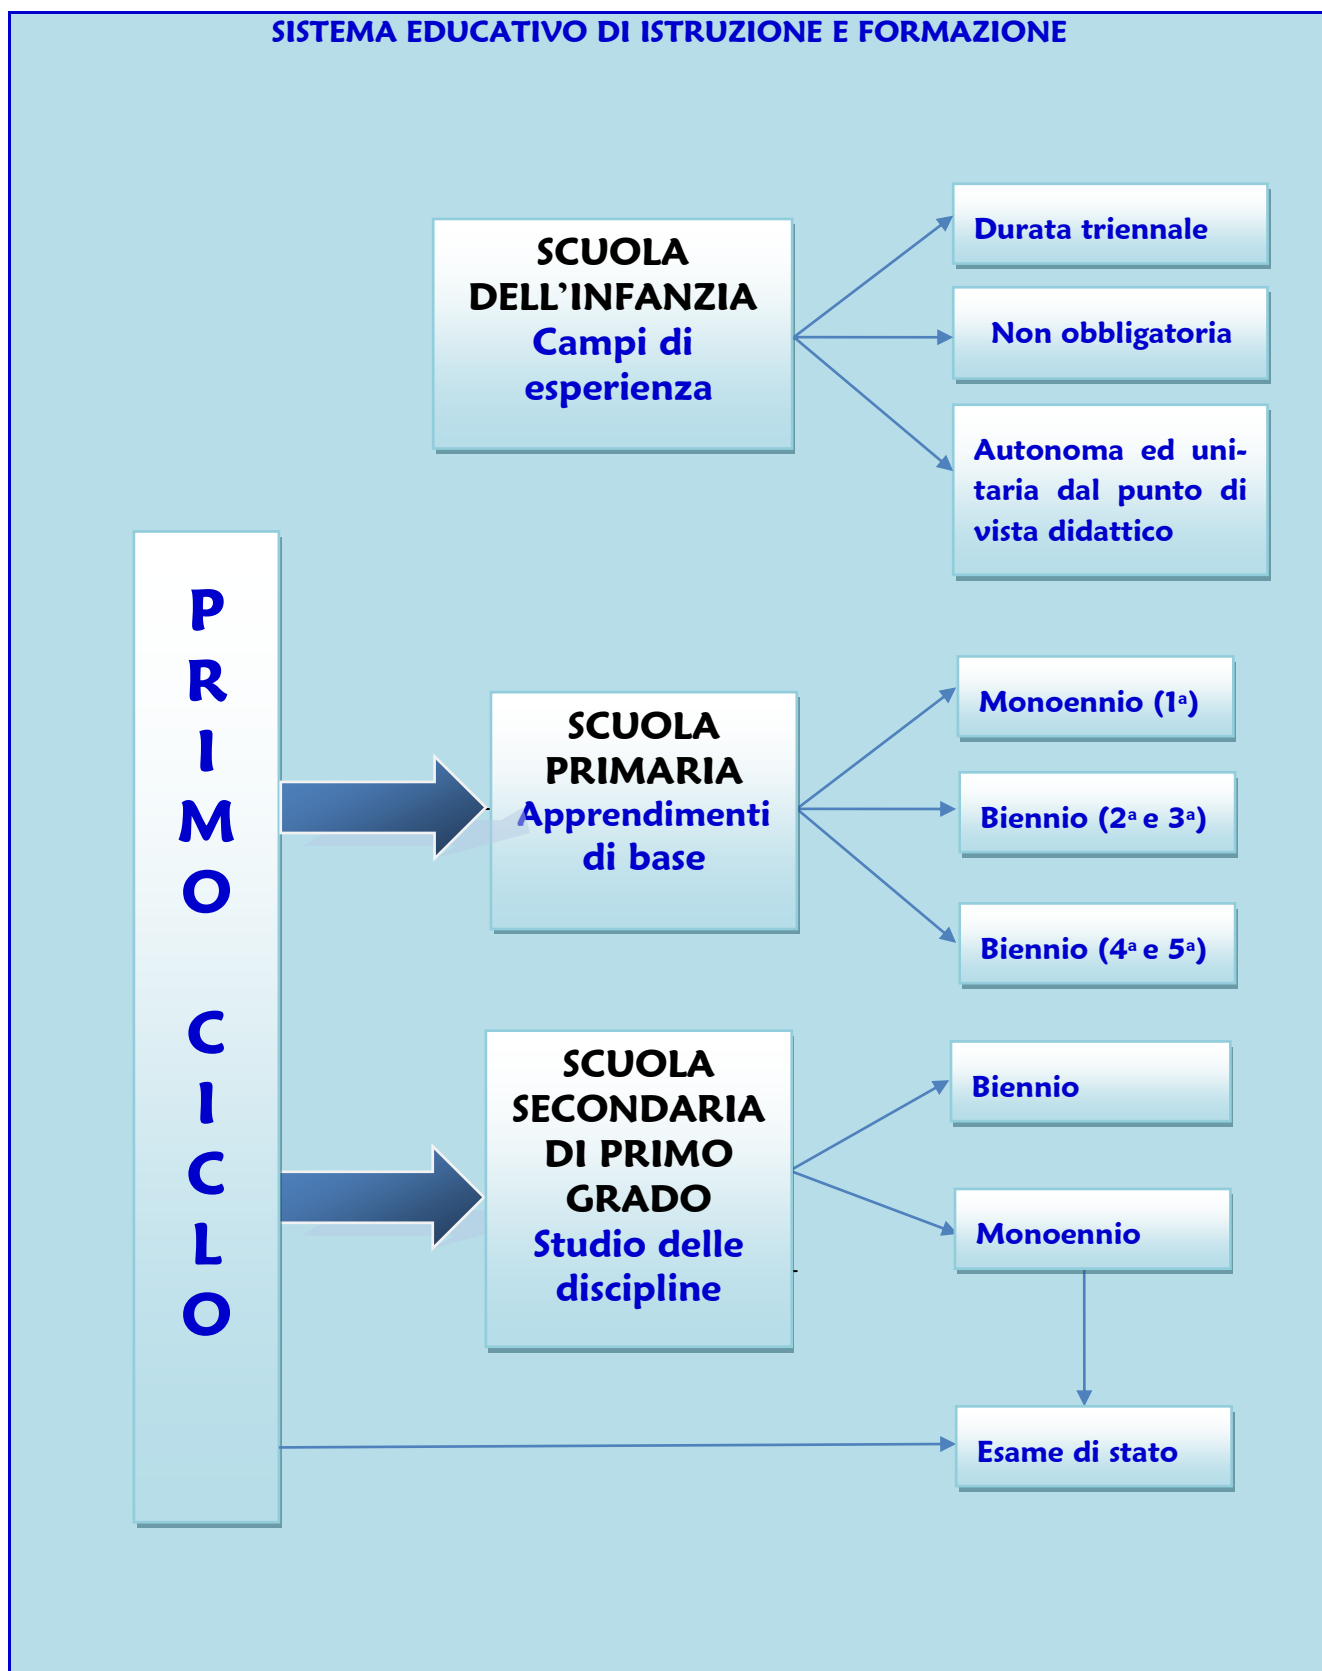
SISTEMA EDUCATIVO DI ISTRUZIONE E FORMAZIONE

SCUOLA DELL'INFANZIA
Campi di esperienza

Durata triennale

Non obbligatoria

Autonoma ed unitaria dal punto di vista didattico

PRIMO CICLO

SCUOLA PRIMARIA
Apprendimenti di base

Monoennio (1ª)

Biennio (2ª e 3ª)

Biennio (4ª e 5ª)

SCUOLA SECONDARIA DI PRIMO GRADO
Studio delle discipline

Biennio

Monoennio

Esame di stato